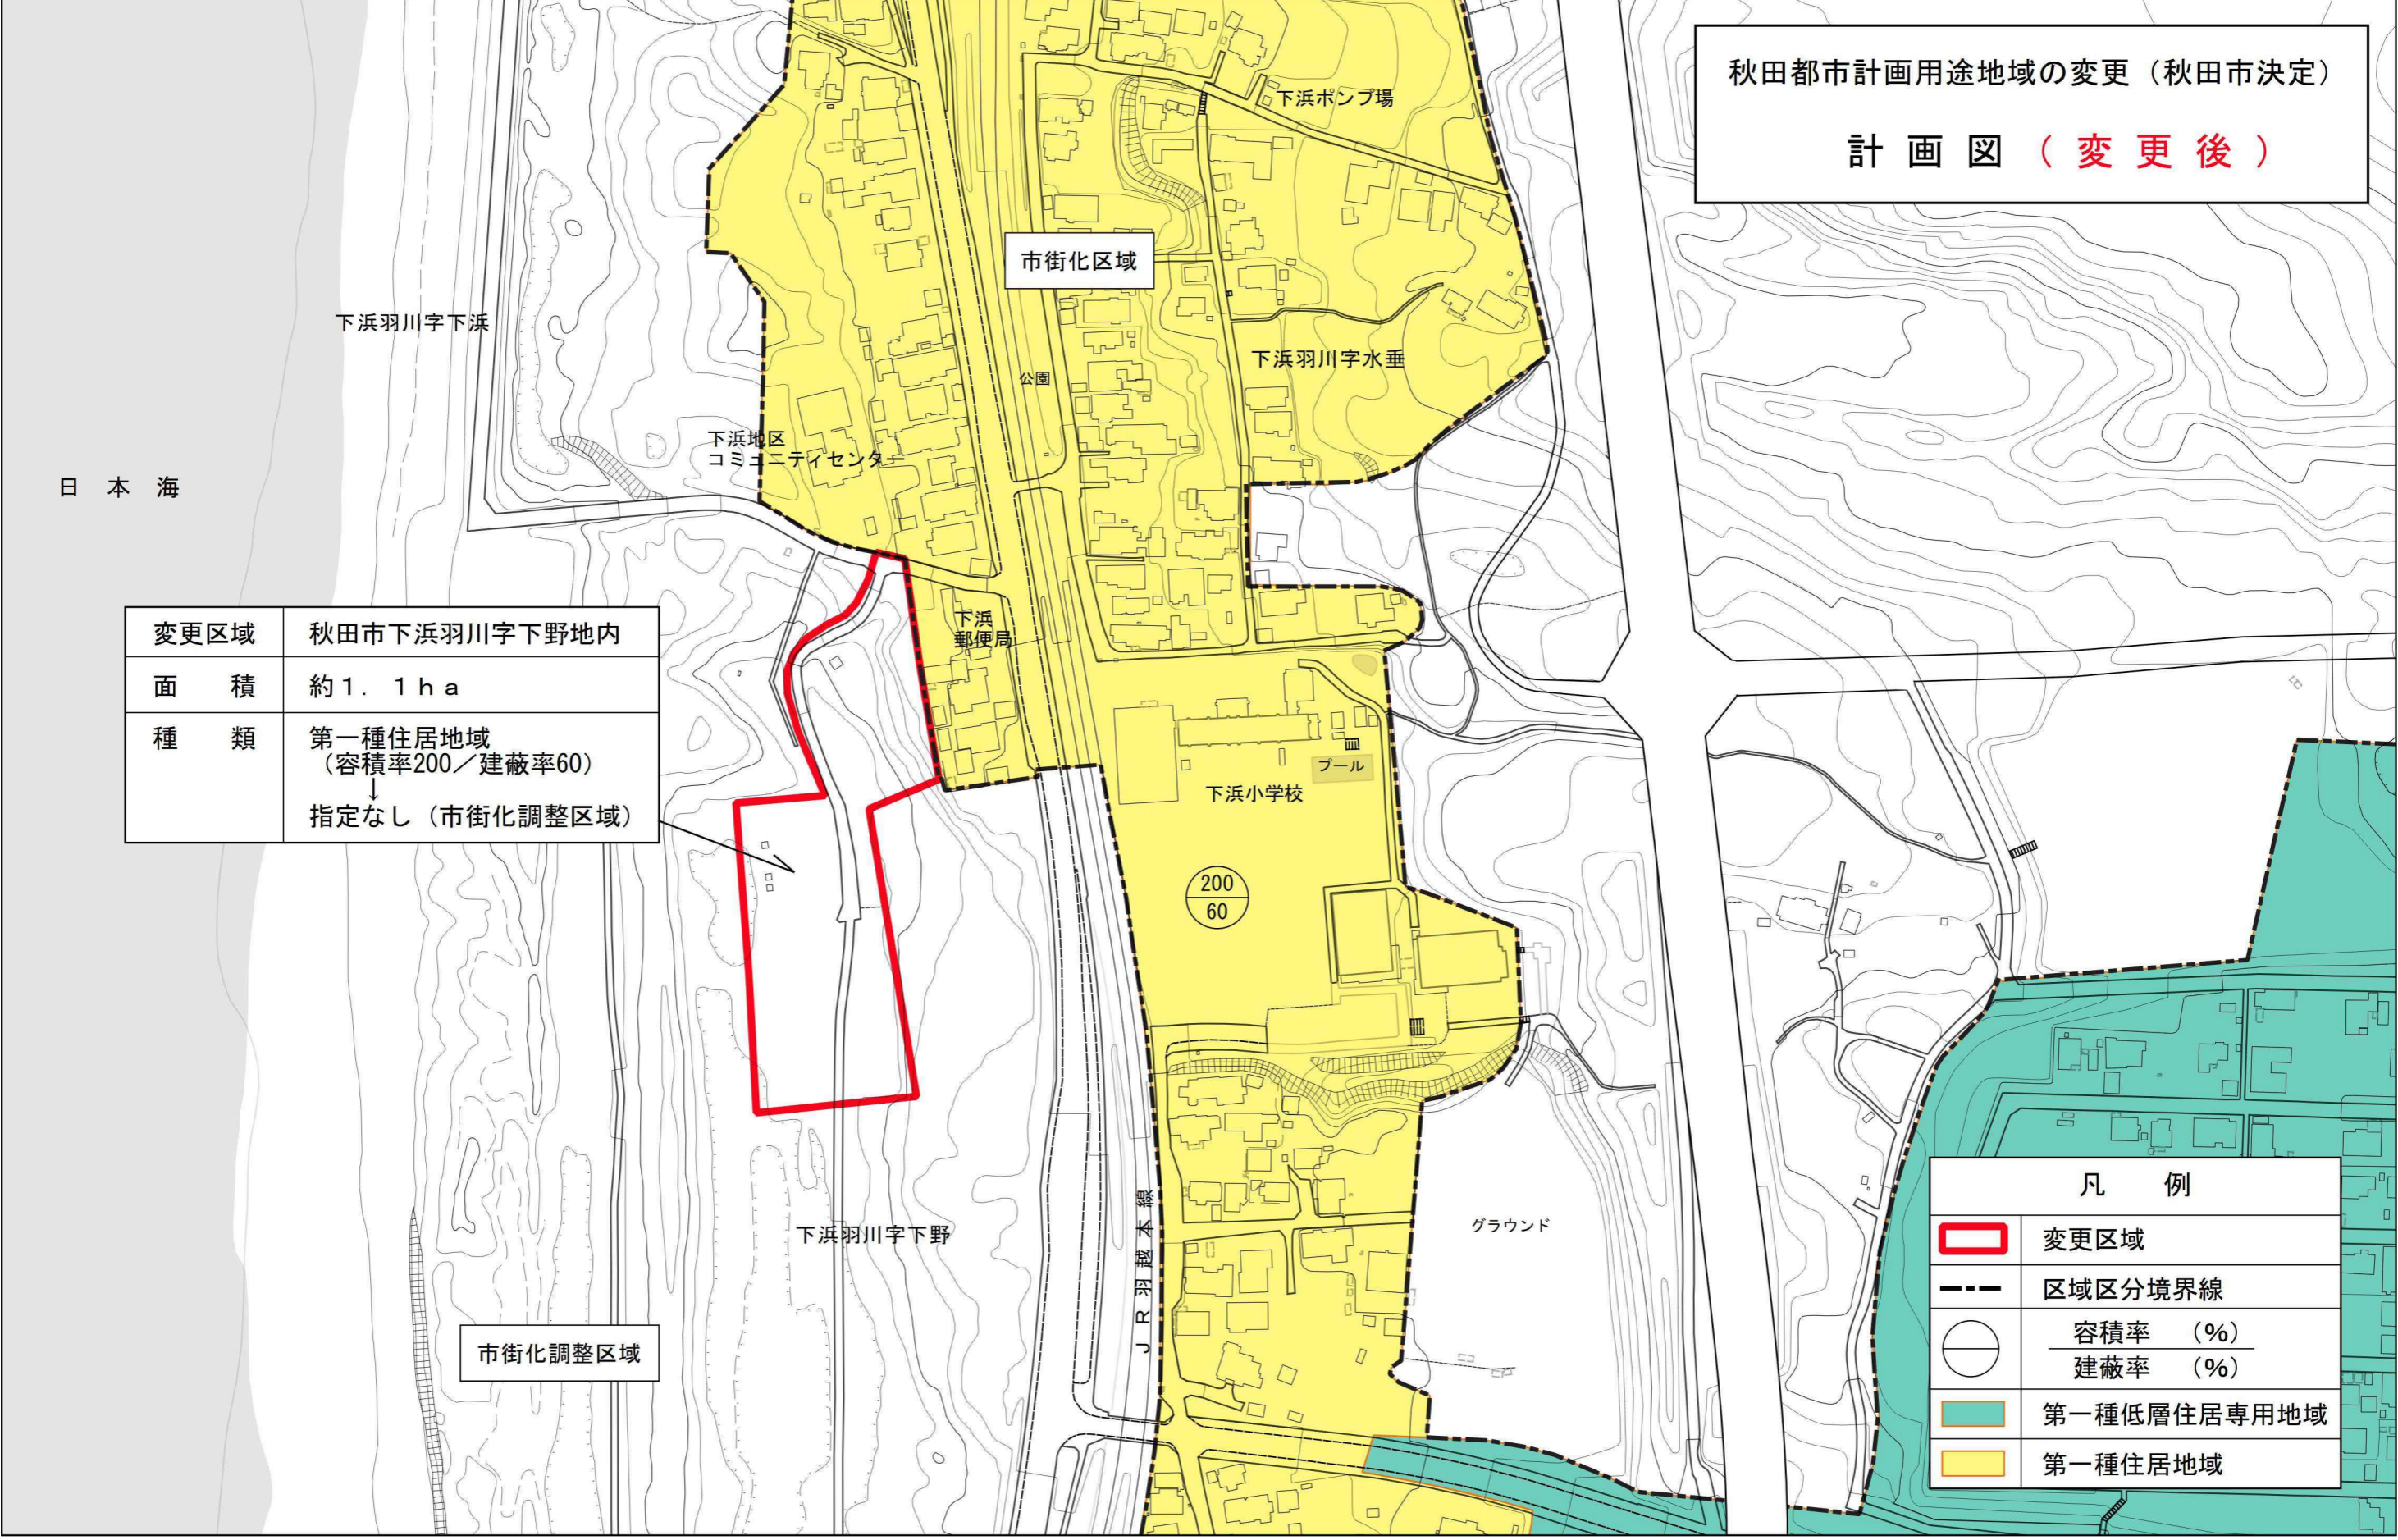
秋田都市計画用途地域の変更（秋田市決定）

計 画 図 （ 変 更 後 ）

下浜ポンプ場

市街化区域

下浜羽川字下浜

公園

下浜羽川字水垂

下浜地区
コミュニティセンター

日 本 海

| 変更区域 | 秋田市下浜羽川字下野地内 |
|---|---|
| 面　　積 | 約１．１ｈａ |
| 種　　類 | 第一種住居地域（容積率200／建蔽率60）↓指定なし（市街化調整区域） |

下浜
郵便局

プール

下浜小学校

$\frac{200}{60}$

グラウンド

ＪＲ羽越本線

下浜羽川字下野

市街化調整区域

凡　　例

変更区域

区域区分境界線

容積率　（%）
建蔽率　（%）

第一種低層住居専用地域

第一種住居地域